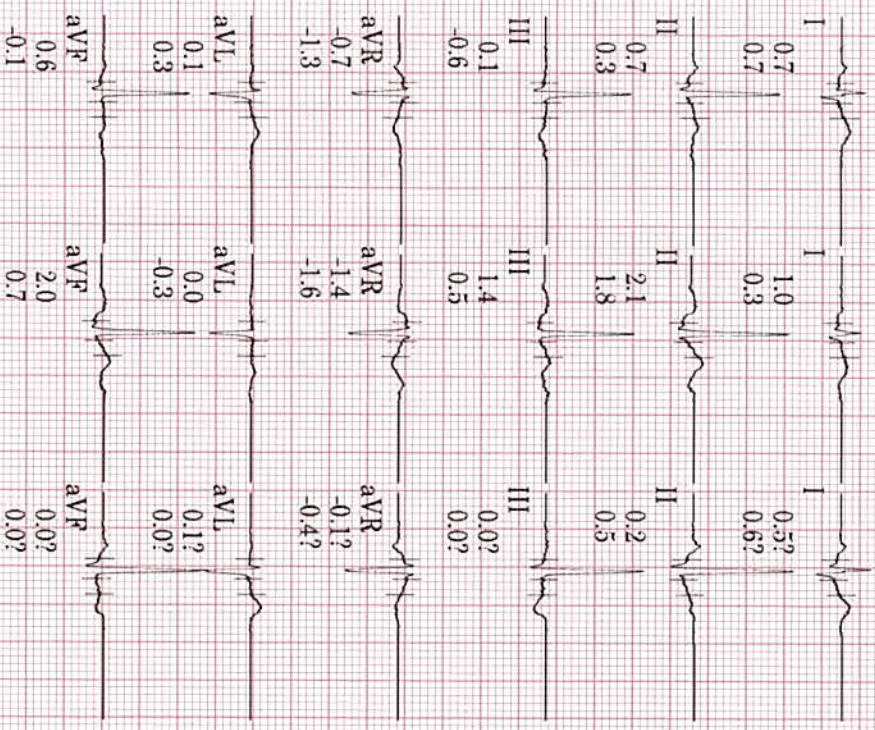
I
0.7
0.7

II
0.7
0.3

III
0.1
-0.6

aVR
-0.7
-1.3

aVL
0.1
0.3

aVF
0.6
-0.1

I
1.0
0.3

II
2.1
1.8

III
1.4
0.5

aVR
-1.4
-1.6

aVL
0.0
-0.3

aVF
2.0
0.7

I
0.5?
0.6?

II
0.2
0.5

III
0.0?
0.0?

aVR
-0.1?
-0.4?

aVL
0.1?
0.0?

aVF
0.0?
0.0?